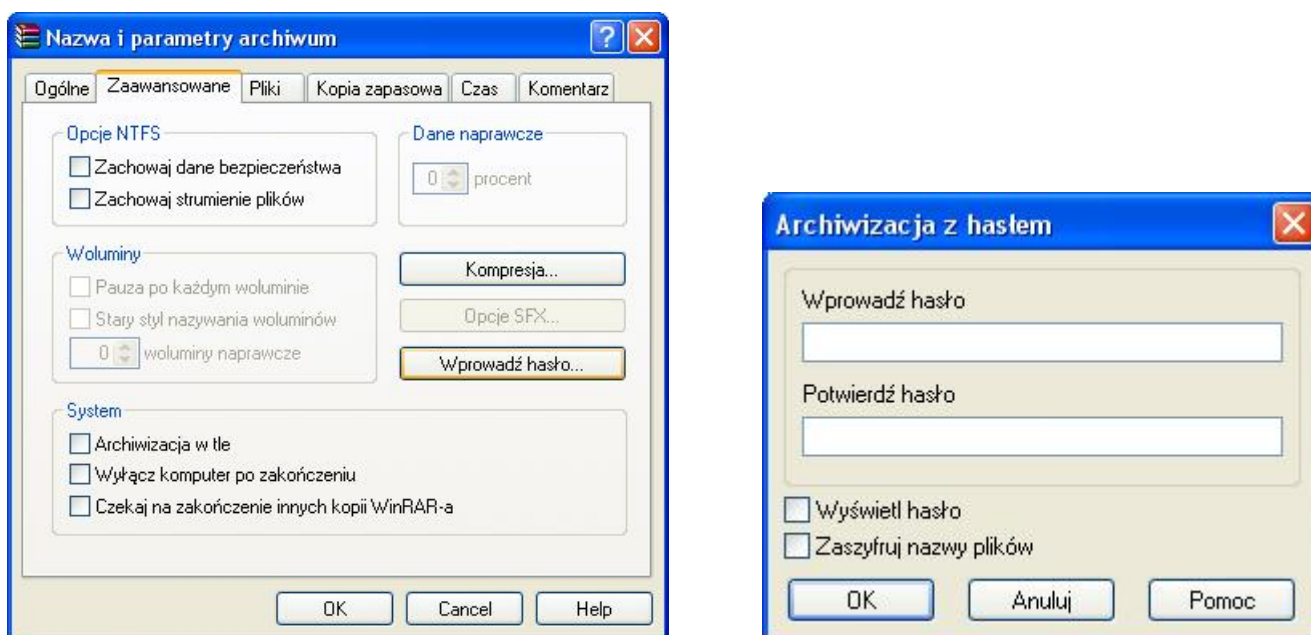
Nazwa i parametry archiwum

Ogólne | Zaawansowane | Pliki | Kopia zapasowa | Czas | Komentarz

Opcje NTFS
Zachowaj dane bezpieczeństwa
Zachowaj strumienie plików

Dane naprawcze
0 procent

Woluminy
Pauza po każdym woluminie
Stary styl nazywania woluminów
0 woluminy naprawcze

Kompresja...
Opcje SFX...
Wprowadź hasło...

System
Archiwizacja w tle
Wyłącz komputer po zakończeniu
Czekaj na zakończenie innych kopii WinRAR-a

OK | Cancel | Help

Archiwizacja z hasłem

Wprowadź hasło

Potwierdź hasło

Wyświetl hasło
Zaszyfruj nazwy plików

OK | Anuluj | Pomoc